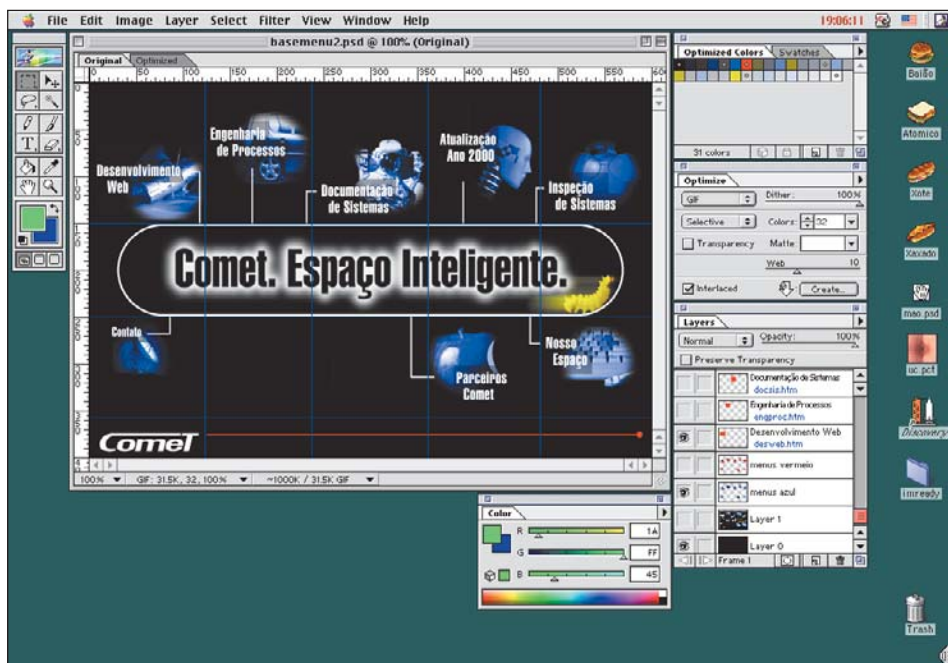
File Edit Image Layer Select Filter View Window Help

19:06:11

basemenu2.psd @ 100% (Original)

Original Optimized

0 50 100 150 200 250 300 350 400 450 500 550 600

Desenvolvimento Web

Engenharia de Processos

Documentação de Sistemas

Atualização Ano 2000

Inspeção de Sistemas

Comet. Espaço Inteligente.

Contato

Parceiros Comet

Nosso Espaço

ComeT

100% GIF: 31.5K, 32, 100% ~1000K / 31.5K GIF

Optimized Colors Swatches

31 colors

Optimize

GIF Dither: 100%

Selective Colors: 32

Transparency Matte:

Web 10

Interlaced Create...

Layers

Normal Opacity: 100%

Preserve Transparency

Documentação de Sistemas docsis.htm

Engenharia de Processos engproc.htm

Desenvolvimento Web desweb.htm

menus vermelo

menus azul

Layer 1

Layer 0

Frame 1

Color

R 1A

G FF

B 45

Balão

Atomico

Xote

Xaxado

mao.psd

uc.pct

Discovery

imready

Trash